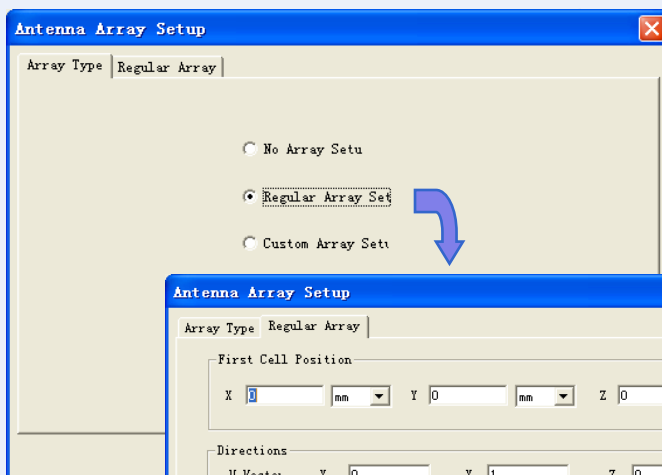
Antenna Array Setup

Array Type | Regular Array

No Array Setu

Regular Array Set

Custom Array Setu

Antenna Array Setup

Array Type | Regular Array

First Cell Position

X 0 mm Y 0 mm Z 0

Directions

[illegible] X 0 Y 1 Z 0